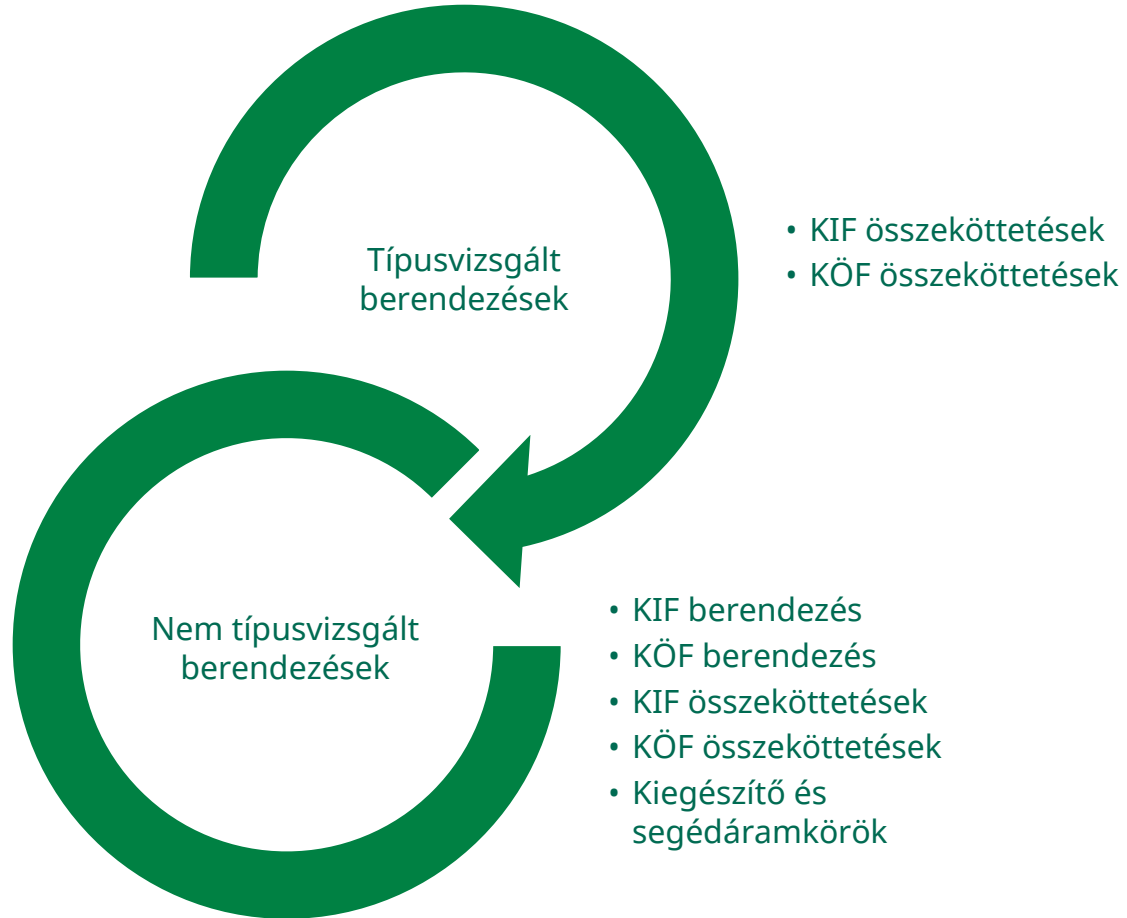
Típusvizsgált berendezések

• KIF összeköttetések
• KÖF összeköttetések

Nem típusvizsgált berendezések

• KIF berendezés
• KÖF berendezés
• KIF összeköttetések
• KÖF összeköttetések
• Kiegészítő és segédáramkörök